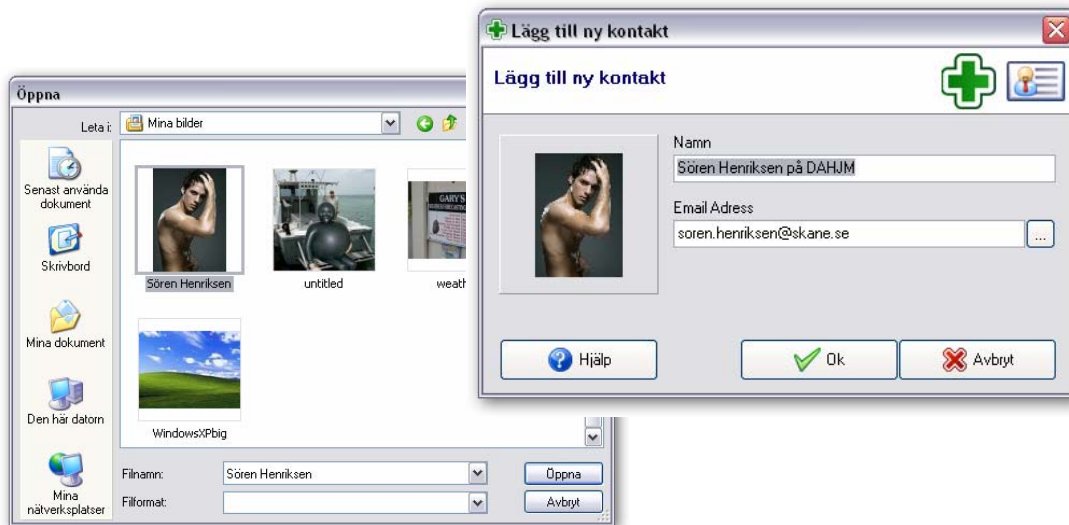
Öppna

Leta i: Mina bilder

Senast använda dokument

Skrivbord

Mina dokument

Den här datorn

Mina nätverksplatser

Sören Henriksen

untitled

weatl

GARY'S

WindowsXPbig

Filnamn: Sören Henriksen

Filformat:

Öppna

Avbryt

Lägg till ny kontakt

Lägg till ny kontakt

Namn

Sören Henriksen på DAHJM

Email Adress

soren.henriksen@skane.se

...

Hjälp

Ok

Avbryt